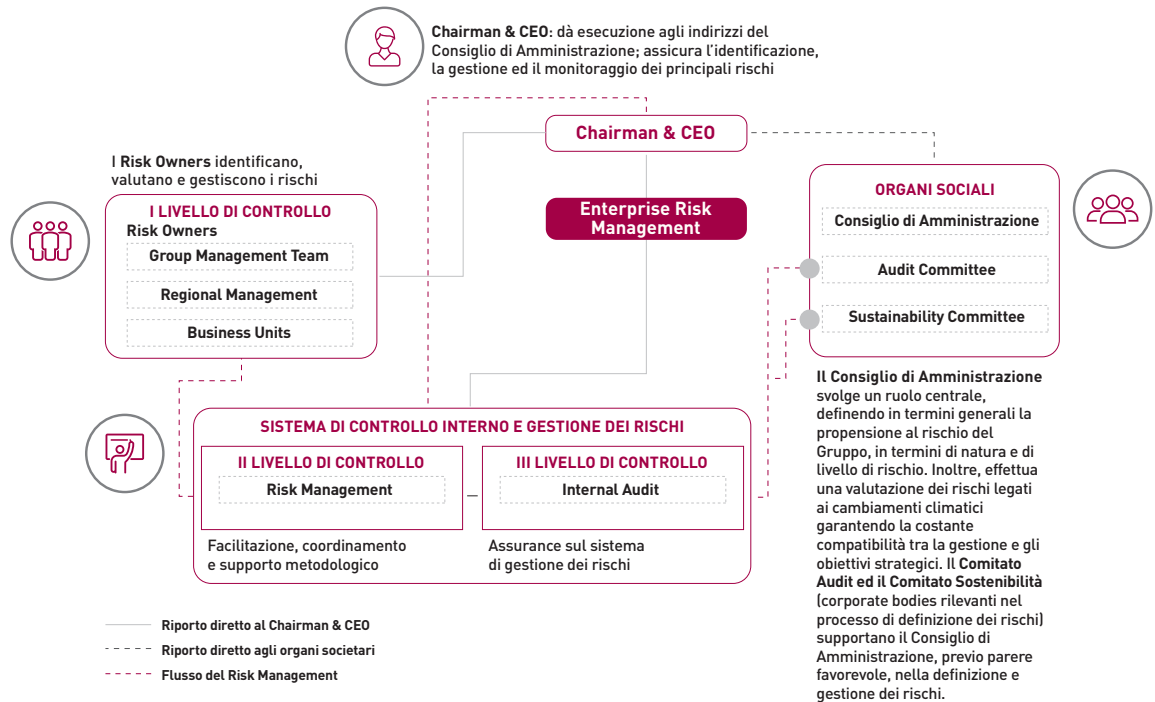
**Chairman & CEO**: dà esecuzione agli indirizzi del Consiglio di Amministrazione; assicura l'identificazione, la gestione ed il monitoraggio dei principali rischi

Chairman & CEO

I **Risk Owners** identificano, valutano e gestiscono i rischi

I LIVELLO DI CONTROLLO
Risk Owners
Group Management Team
Regional Management
Business Units

Enterprise Risk Management

ORGANI SOCIALI
Consiglio di Amministrazione
Audit Committee
Sustainability Committee

**Il Consiglio di Amministrazione** svolge un ruolo centrale, definendo in termini generali la propensione al rischio del Gruppo, in termini di natura e di livello di rischio. Inoltre, effettua una valutazione dei rischi legati ai cambiamenti climatici garantendo la costante compatibilità tra la gestione e gli obiettivi strategici. Il **Comitato Audit ed il Comitato Sostenibilità** (corporate bodies rilevanti nel processo di definizione dei rischi) supportano il Consiglio di Amministrazione, previo parere favorevole, nella definizione e gestione dei rischi.

SISTEMA DI CONTROLLO INTERNO E GESTIONE DEI RISCHI

II LIVELLO DI CONTROLLO
Risk Management
Facilitazione, coordinamento e supporto metodologico

III LIVELLO DI CONTROLLO
Internal Audit
Assurance sul sistema di gestione dei rischi

Riporto diretto al Chairman & CEO
Riporto diretto agli organi societari
Flusso del Risk Management